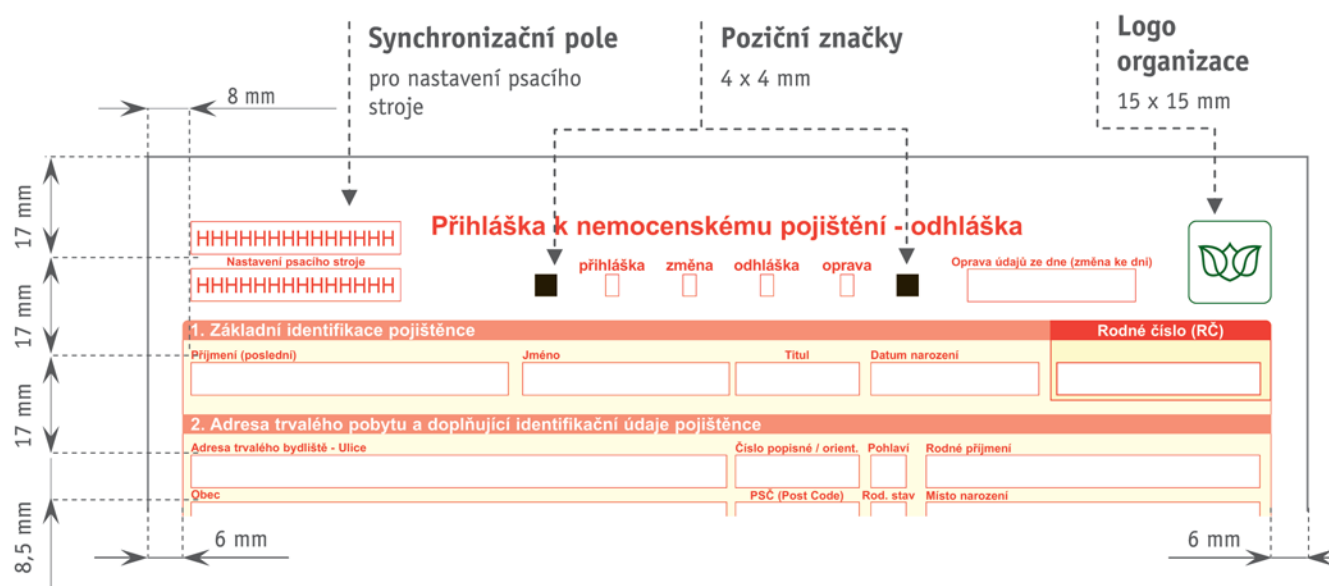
Synchronizační pole
pro nastavení psacího stroje

Poziční značky
4 x 4 mm

Logo organizace
15 x 15 mm

8 mm

17 mm

17 mm

17 mm

8,5 mm

HHHHHHHHHHHHHH
Nastavení psacího stroje
HHHHHHHHHHHHHH

Přihláška k nemocenskému pojištění - odhláška

přihláška změna odhláška oprava

Oprava údajů ze dne (změna ke dni)

1. Základní identifikace pojištěnce
Rodné číslo (RČ)
Příjmení (poslední)
Jméno
Titul
Datum narození

2. Adresa trvalého pobytu a doplňující identifikační údaje pojištěnce
Adresa trvalého bydliště - Ulice
Číslo popisné / orient.
Pohlaví
Rodné příjmení
Obec
PSČ (Post Code)
Rod. stav
Místo narození

6 mm

6 mm